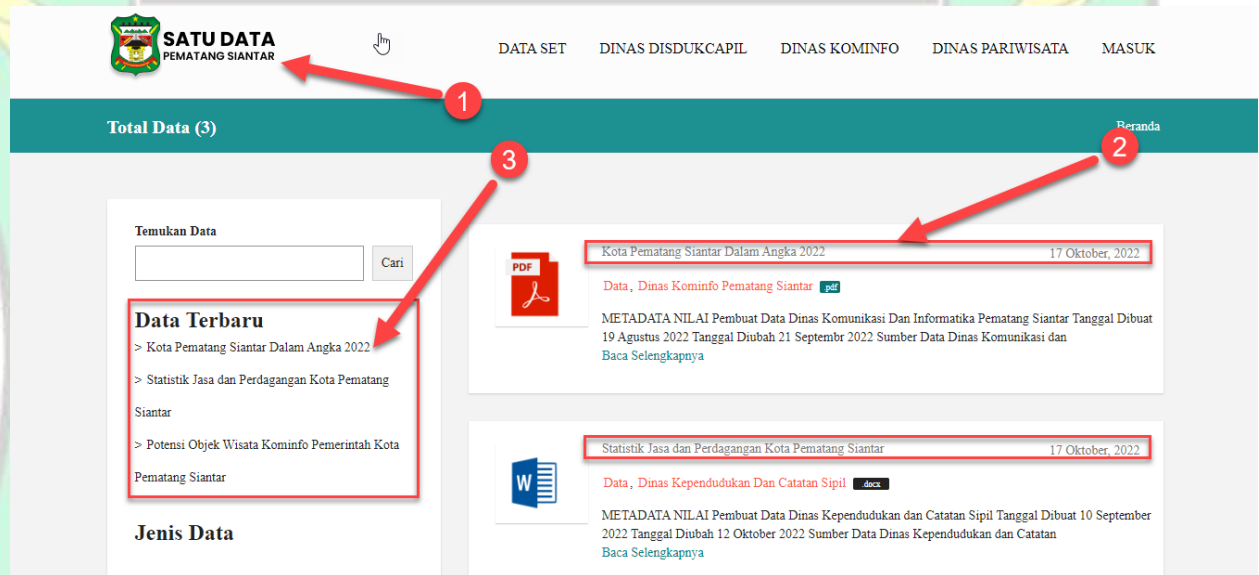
SATU DATA
PEMATANG SIANTAR

DATA SET DINAS DISDUKCAPIL DINAS KOMINFO DINAS PARIWISATA MASUK

1

Total Data (3)

Beranda

3

2

Temukan Data

Cari

Data Terbaru

> Kota Pematang Siantar Dalam Angka 2022

> Statistik Jasa dan Perdagangan Kota Pematang Siantar

> Potensi Objek Wisata Kominfo Pemerintah Kota Pematang Siantar

Jenis Data

PDF

Kota Pematang Siantar Dalam Angka 2022 17 Oktober, 2022

Data , Dinas Kominfo Pematang Siantar pdf

METADATA NILAI Pembuat Data Dinas Komunikasi Dan Informatika Pematang Siantar Tanggal Dibuat 19 Agustus 2022 Tanggal Diubah 21 Septembr 2022 Sumber Data Dinas Komunikasi dan

Baca Selengkapnya

W

Statistik Jasa dan Perdagangan Kota Pematang Siantar 17 Oktober, 2022

Data , Dinas Kependudukan Dan Catatan Sipil .docx

METADATA NILAI Pembuat Data Dinas Kependudukan dan Catatan Sipil Tanggal Dibuat 10 September 2022 Tanggal Diubah 12 Oktober 2022 Sumber Data Dinas Kependudukan dan Catatan

Baca Selengkapnya